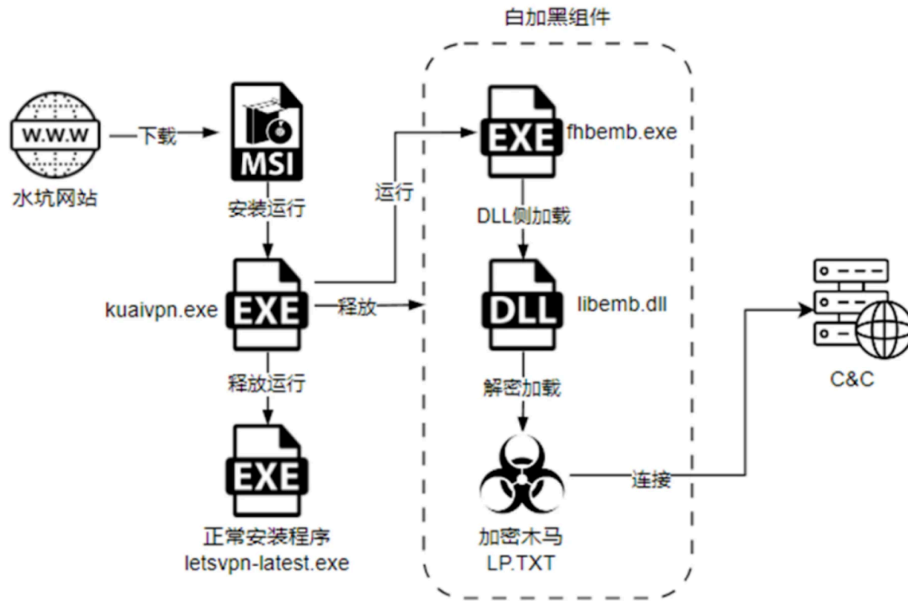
白加黑组件

W.W.W

下载

水坑网站

MSI

安装运行

运行

EXE

fhbemb.exe

DLL侧加载

kuaivpn.exe

EXE

释放

DLL

libemb.dll

释放运行

解密加载

EXE

正常安装程序
letsvpn-latest.exe

连接

加密木马
LP.TXT

C&C